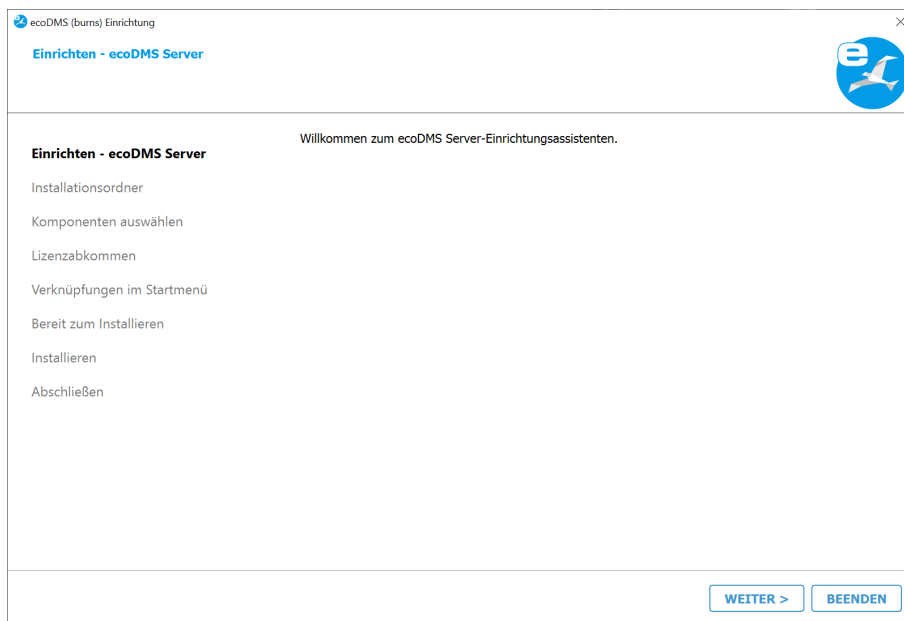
ecoDMS (burns) Einrichtung

Einrichten - ecoDMS Server

Einrichten - ecoDMS Server

Installationsordner

Komponenten auswählen

Lizenzabkommen

Verknüpfungen im Startmenü

Bereit zum Installieren

Installieren

Abschließen

Willkommen zum ecoDMS Server-Einrichtungsassistenten.

WEITER >

BEENDEN